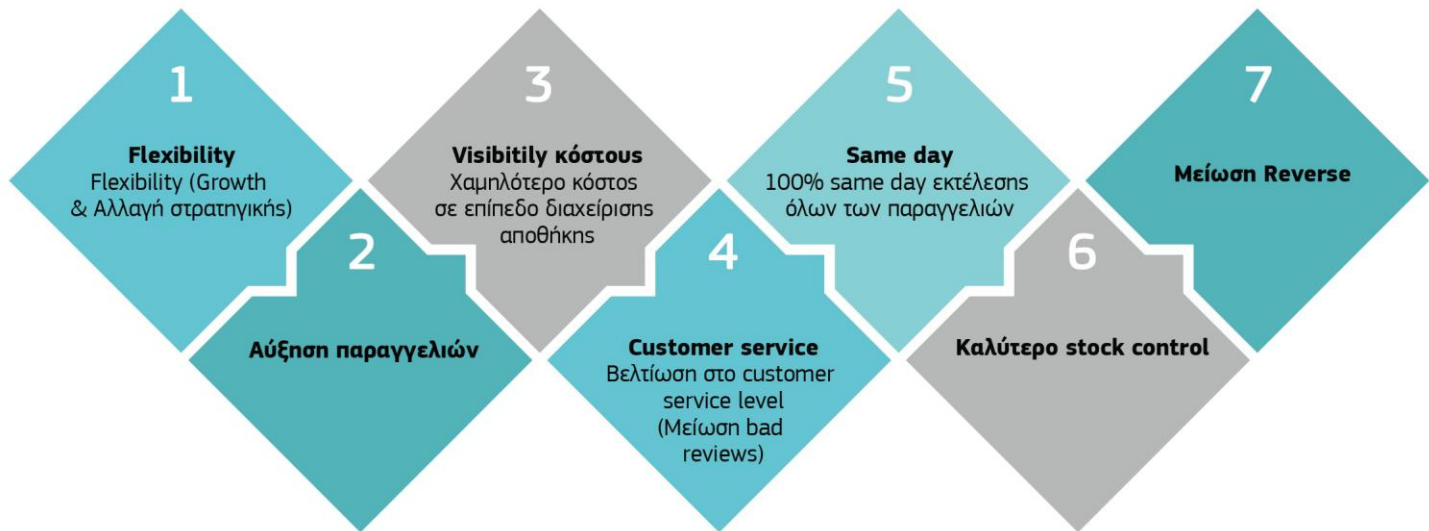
1

Flexibility
Flexibility (Growth & Αλλαγή στρατηγικής)

2

Αύξηση παραγγελιών

3

Visibitily κόστους
Χαμηλότερο κόστος σε επίπεδο διαχείρισης αποθήκης

4

Customer service
Βελτίωση στο customer service level (Μείωση bad reviews)

5

Same day
100% same day εκτέλεσης όλων των παραγγελιών

6

Καλύτερο stock control

7

Μείωση Reverse